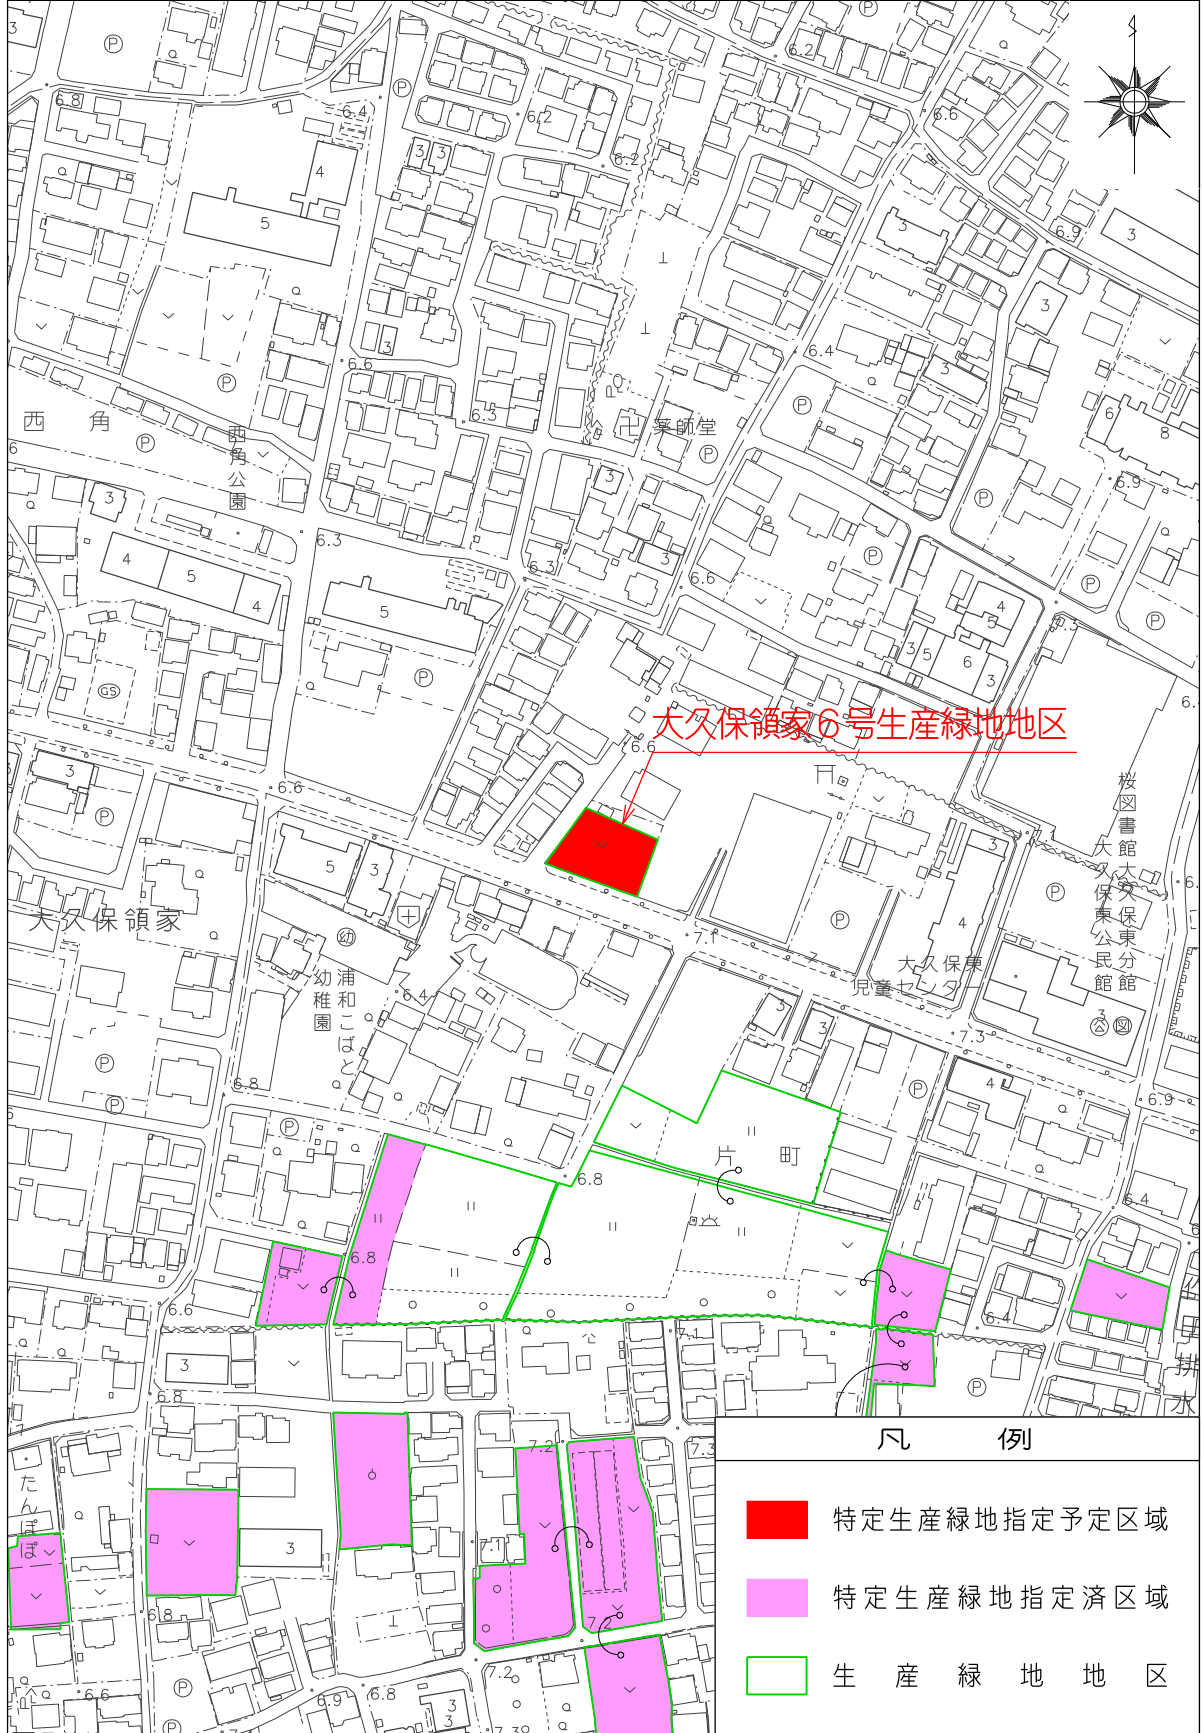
大久保領家６号生産緑地地区

西 角

西角公園

薬師堂

大久保領家

浦和こばと幼稚園

片 町

大久保東児童センター

桜図書館

大久保東公民館

大久保東分館

たんぽぽ

凡 例

特定生産緑地指定予定区域

特定生産緑地指定済区域

生 産 緑 地 地 区